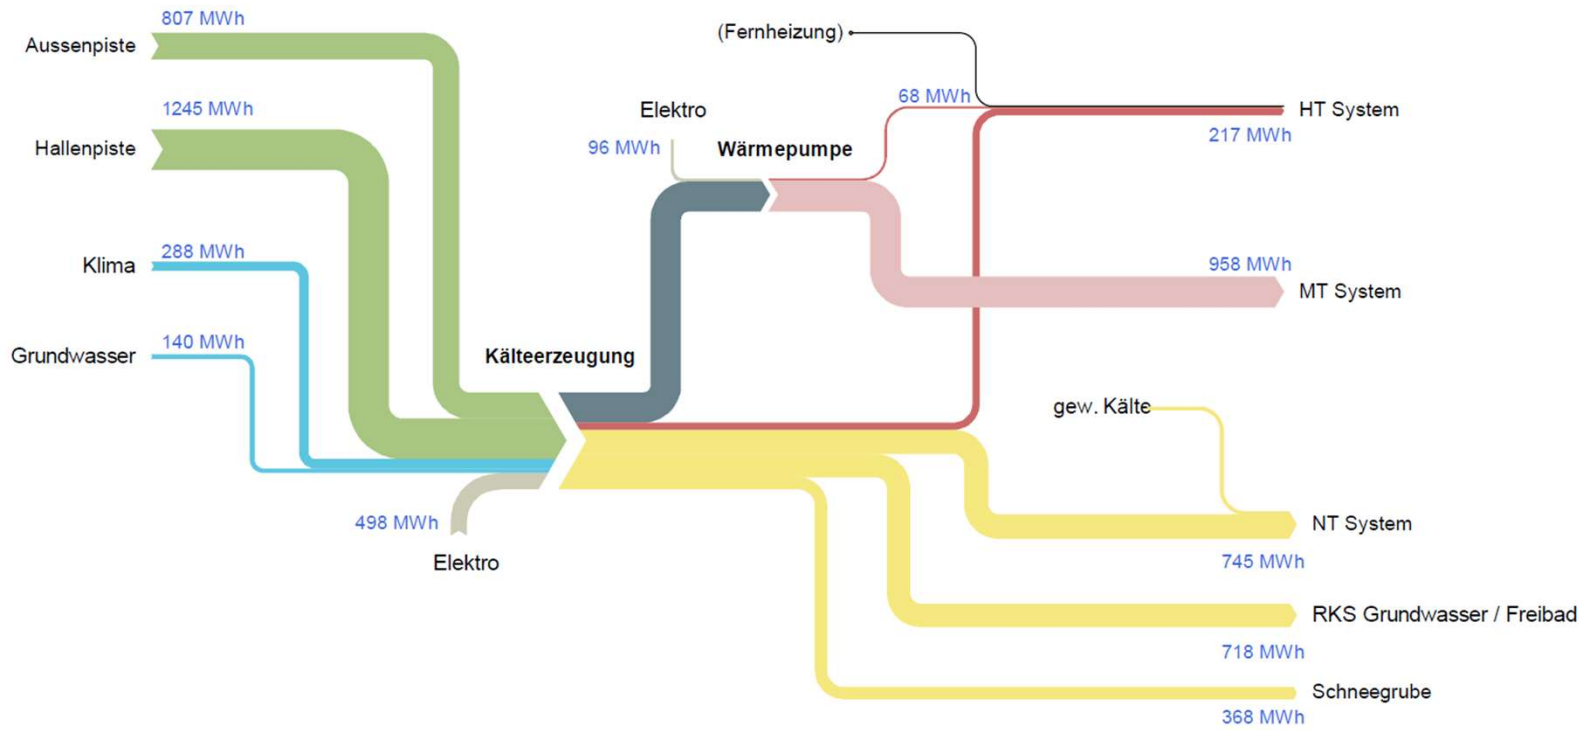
807 MWh
Aussenpiste
1245 MWh
Hallenpiste
288 MWh
Klima
140 MWh
Grundwasser
498 MWh
Elektro
Kälteerzeugung
Elektro
96 MWh
Wärmepumpe
(Fernheizung)
68 MWh
HT System
217 MWh
958 MWh
MT System
gew. Kälte
NT System
745 MWh
RKS Grundwasser / Freibad
718 MWh
Schneegrube
368 MWh